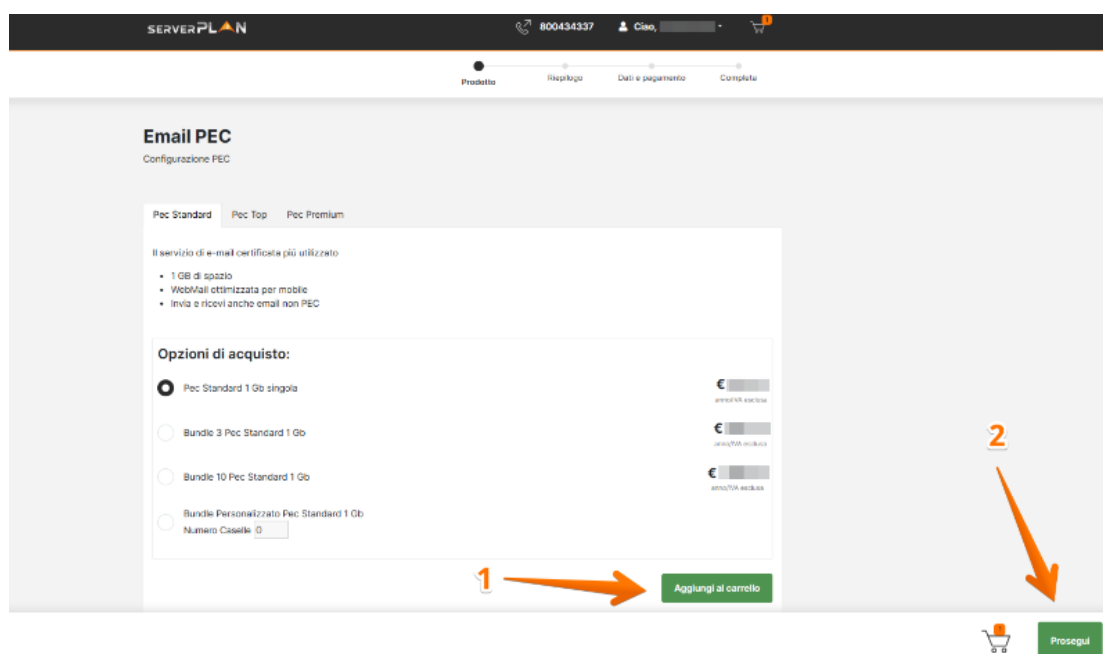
SERVERPLAN

800434337 Ciao, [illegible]

Prodotto Riepilogo Dati e pagamento Completa

Email PEC

Configurazione PEC

Pec Standard Pec Top Pec Premium

Il servizio di e-mail certificata più utilizzato

- 1 GB di spazio
- WebMail ottimizzata per mobile
- Invia e ricevi anche email non PEC

Opzioni di acquisto:

Pec Standard 1 Gb singola € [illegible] anno/IVA esclusa

Bundle 3 Pec Standard 1 Gb € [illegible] anno/IVA esclusa

Bundle 10 Pec Standard 1 Gb € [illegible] anno/IVA esclusa

Bundle Personalizzato Pec Standard 1 Gb
Numero Caselle 0

1

Aggiungi al carrello

2

Prosegui